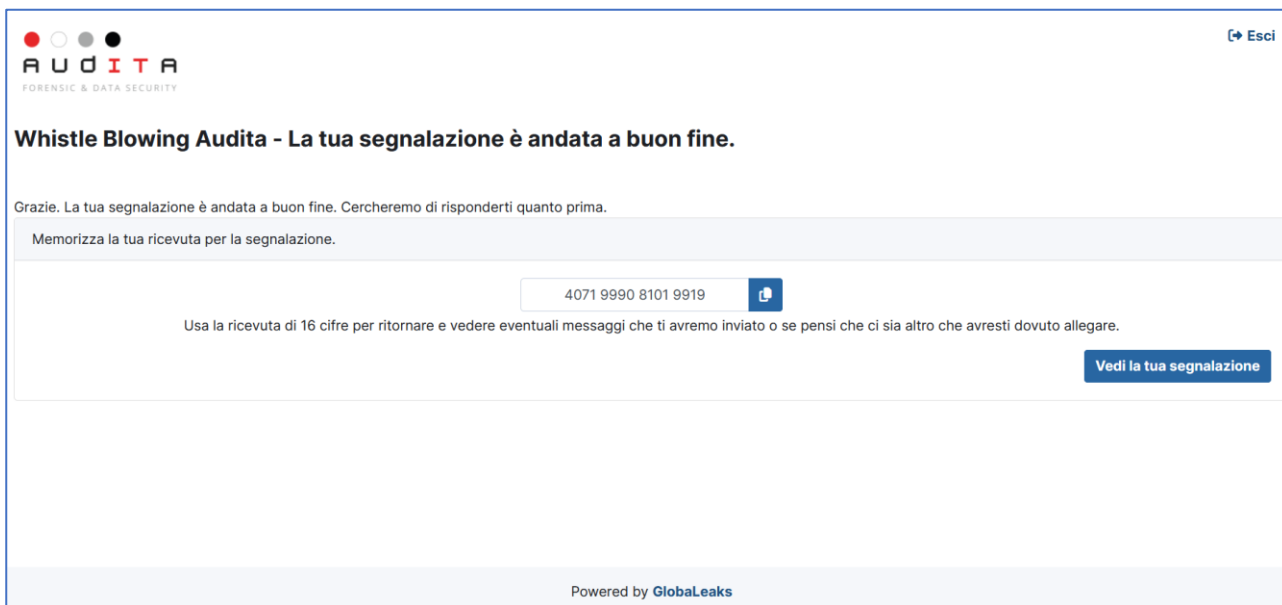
AUDITA
FORENSIC & DATA SECURITY

Esci

Whistle Blowing Audita - La tua segnalazione è andata a buon fine.

Grazie. La tua segnalazione è andata a buon fine. Cercheremo di risponderti quanto prima.

Memorizza la tua ricevuta per la segnalazione.

4071 9990 8101 9919

Usa la ricevuta di 16 cifre per ritornare e vedere eventuali messaggi che ti avremo inviato o se pensi che ci sia altro che avresti dovuto allegare.

Vedi la tua segnalazione

Powered by GlobaLeaks